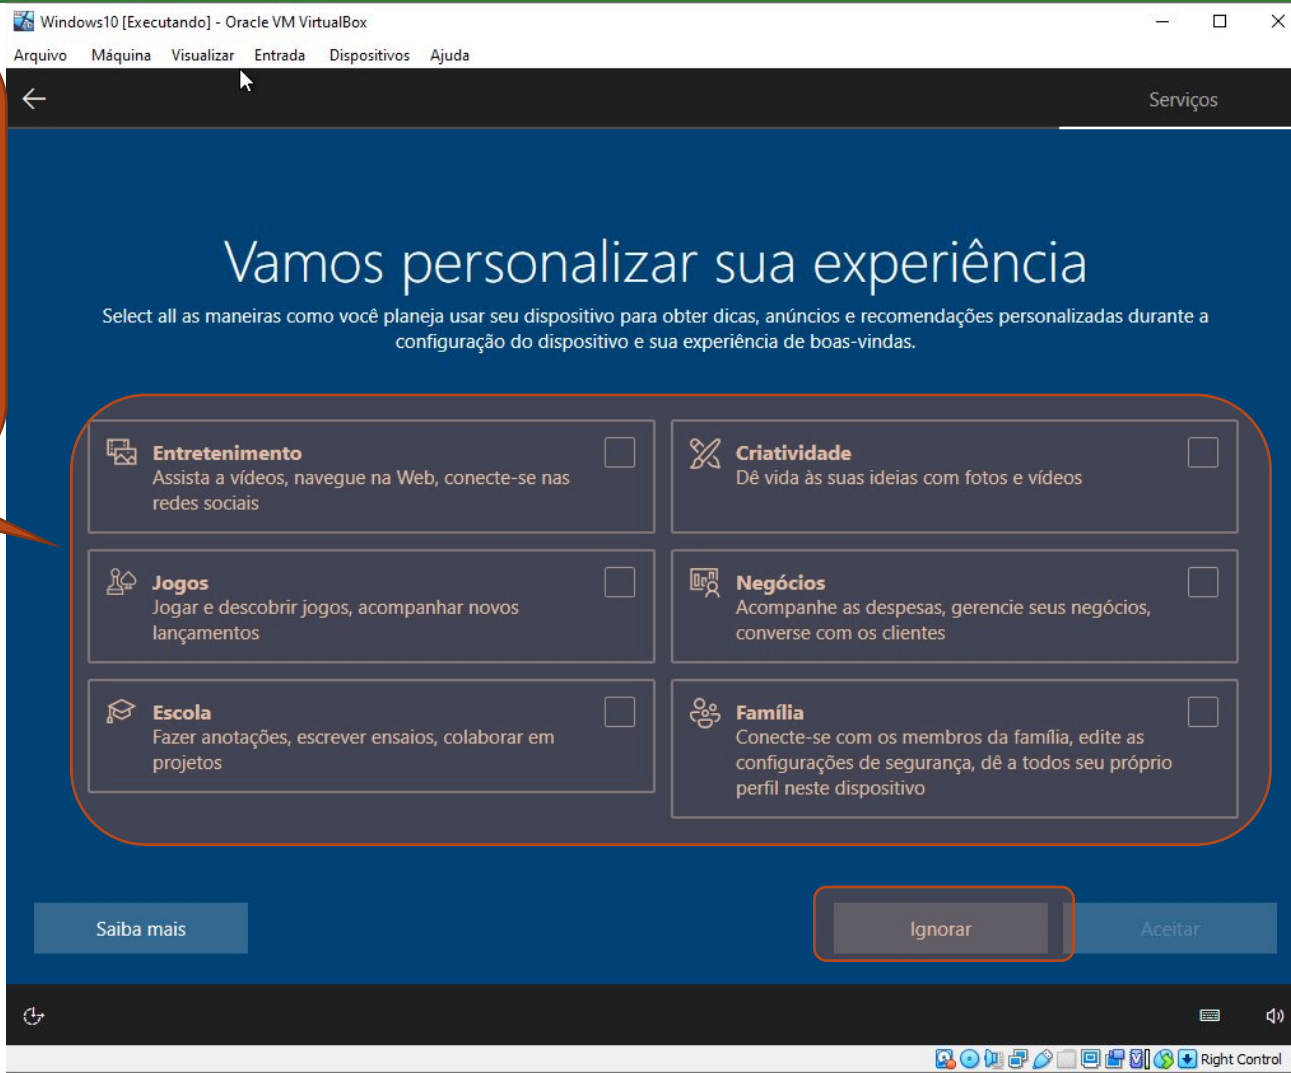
Windows10 [Executando] - Oracle VM VirtualBox

Arquivo Máquina Visualizar Entrada Dispositivos Ajuda

Serviços

Vamos personalizar sua experiência

Select all as maneiras como você planeja usar seu dispositivo para obter dicas, anúncios e recomendações personalizadas durante a configuração do dispositivo e sua experiência de boas-vindas.

Entretenimento
Assista a vídeos, navegue na Web, conecte-se nas redes sociais

Criatividade
Dê vida às suas ideias com fotos e vídeos

Jogos
Jogar e descobrir jogos, acompanhar novos lançamentos

Negócios
Acompanhe as despesas, gerencie seus negócios, converse com os clientes

Escola
Fazer anotações, escrever ensaios, colaborar em projetos

Família
Conecte-se com os membros da família, edite as configurações de segurança, dê a todos seu próprio perfil neste dispositivo

Saiba mais

Ignorar

Aceitar

Right Control